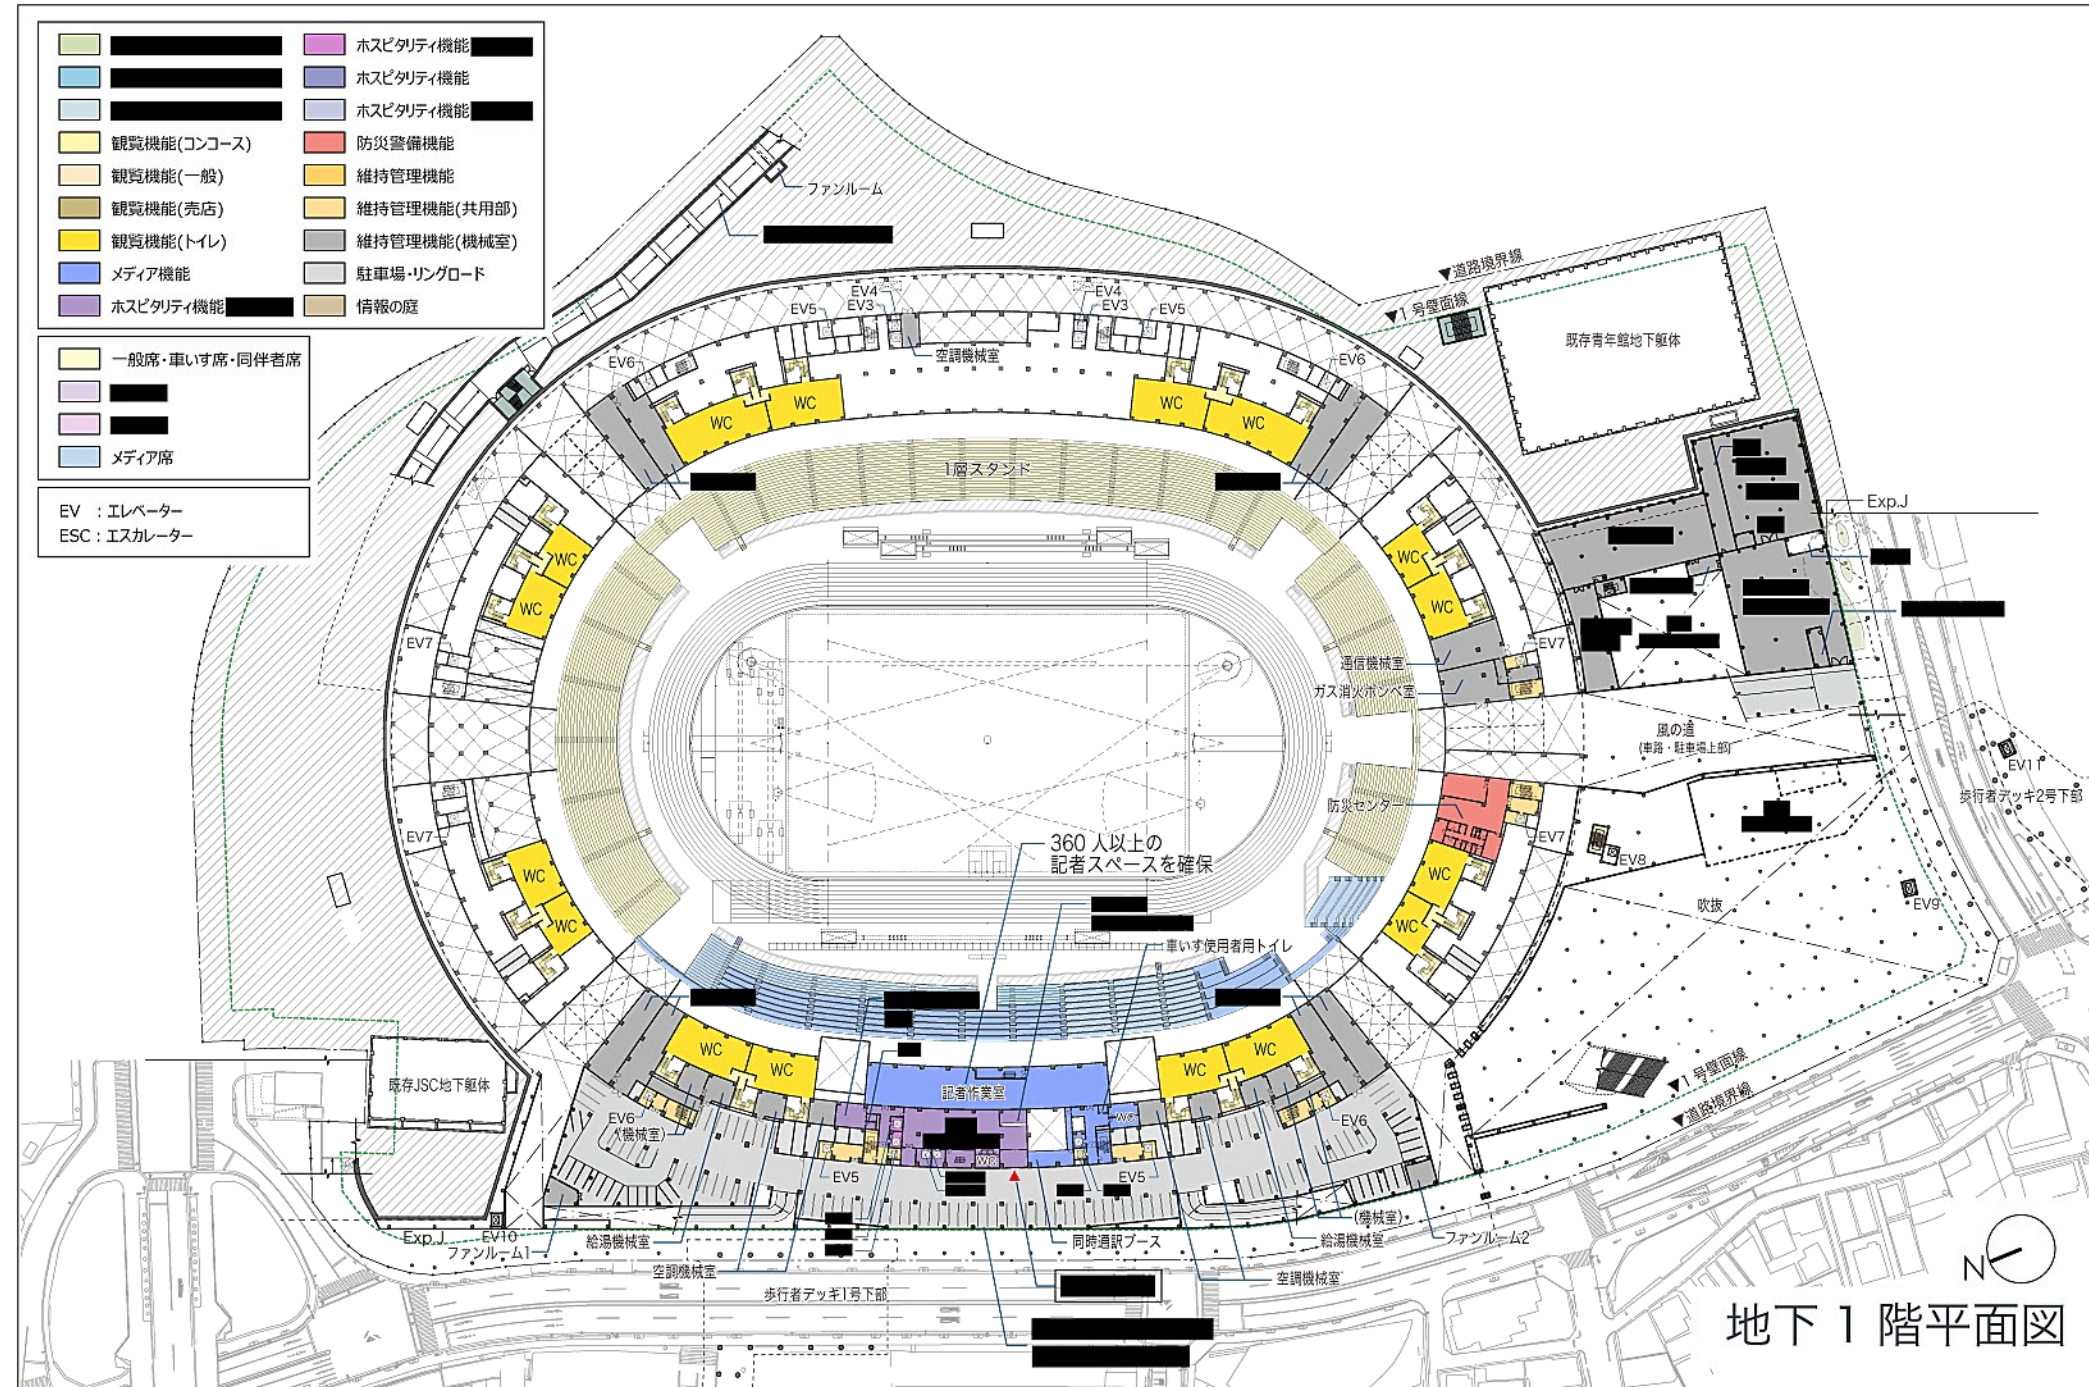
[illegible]
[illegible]
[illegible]
観覧機能(コンコース)
観覧機能(一般)
観覧機能(売店)
観覧機能(トイレ)
メディア機能
ホスピタリティ機能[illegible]
ホスピタリティ機能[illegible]
ホスピタリティ機能
ホスピタリティ機能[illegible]
防災警備機能
維持管理機能
維持管理機能(共用部)
維持管理機能(機械室)
駐車場・リングロード
情報の庭

一般席・車いす席・同伴者席
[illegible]
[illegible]
メディア席

EV ：エレベーター
ESC：エスカレーター

ファンルーム
▼道路境界線
▼1号壁面線
既存青年館地下躯体
EV4
EV3
EV5
EV4
EV3
EV5
空調機械室
EV6
EV6
WC
WC
WC
WC
1層スタンド
Exp.J
WC
WC
WC
WC
EV7
EV7
通信機械室
ガス消火ボンベ室
風の道
(車路・駐車場上部)
EV11
歩行者デッキ2号下部
防災センター
EV7
EV7
EV8
WC
WC
WC
WC
360人以上の
記者スペースを確保
吹抜
EV9
車いす使用者用トイレ
WC
WC
WC
WC
既存JSC地下躯体
記者作業室
EV6
(機械室)
EV6
EV5
EV5
▼1号壁面線
▼道路境界線
(機械室)
Exp.J
EV10
ファンルーム1
給湯機械室
空調機械室
同時通訳ブース
給湯機械室
ファンルーム2
空調機械室
歩行者デッキ1号下部
N
地下1階平面図